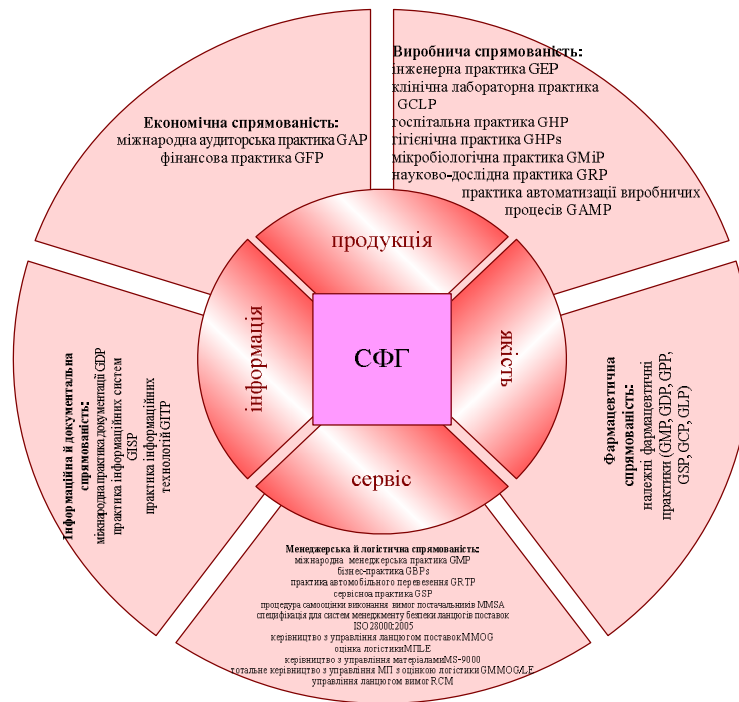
Виробнича спрямованість:
інженерна практика GEP
клінічна лабораторна практика GCLP
госпітальна практика GHP
гігієнічна практика GHPs
мікробіологічна практика GMiP
науково-дослідна практика GRP
практика автоматизації виробничих процесів GAMP

Економічна спрямованість:
міжнародна аудиторська практика GAP
фінансова практика GFP

продукція

інформація

СФГ

якість

сервіс

Інформаційна й документальна спрямованість:
міжнародна практика документації GDP
практика інформаційних систем GISP
практика інформаційних технологій GITP

Фармацевтична спрямованість:
належні фармацевтичні практики (GMP, GDP, GPP, GSP, GCP, GLP)

Менеджерська й логістична спрямованість:
міжнародна менеджерська практика GMP
бізнес-практика GBPs
практика автомобільного перевезення GRTP
сервісноа практика GSP
процедура самооцінки виконання вимог постачальників MMSA
специфікація для систем менеджменту безпеки ланцюгів поставок ISO 28000:2005
керівництво з управління ланцюгом поставок MMOG
оцінка логістики MLE
керівництво з управління матеріалами MS-9000
тотальне керівництво з управління МП з оцінкою логістики GMMOG/LE
управління ланцюгом вимог RCM